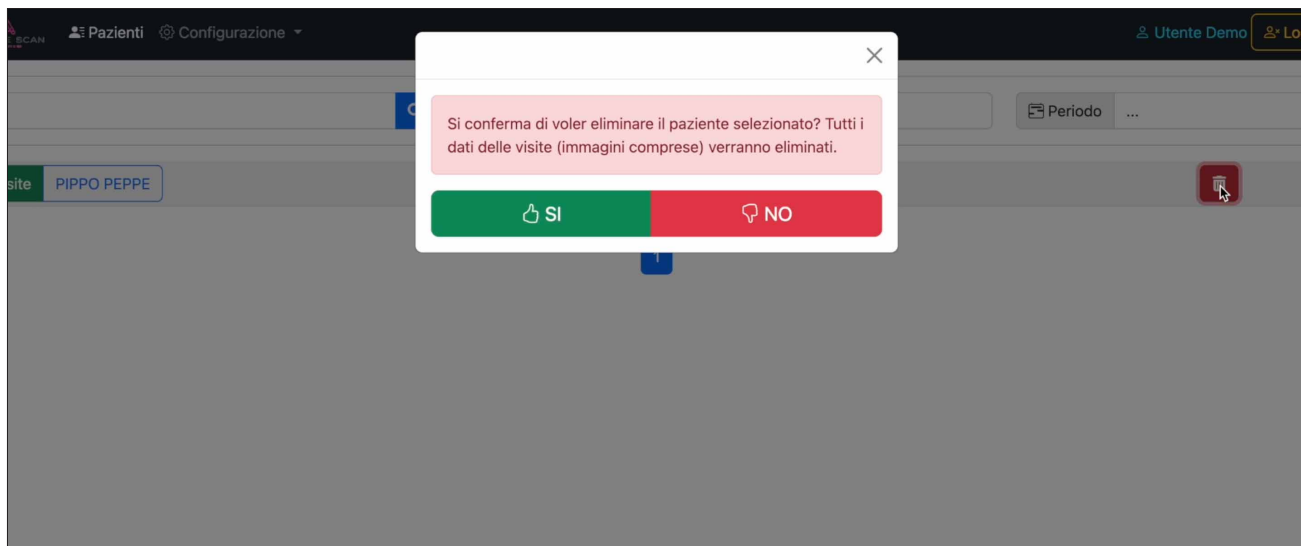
SCAN Pazienti Configurazione

Utente Demo Lo

Periodo ...

site PIPPO PEPPE

1

×

Si conferma di voler eliminare il paziente selezionato? Tutti i dati delle visite (immagini comprese) verranno eliminati.

SI

NO